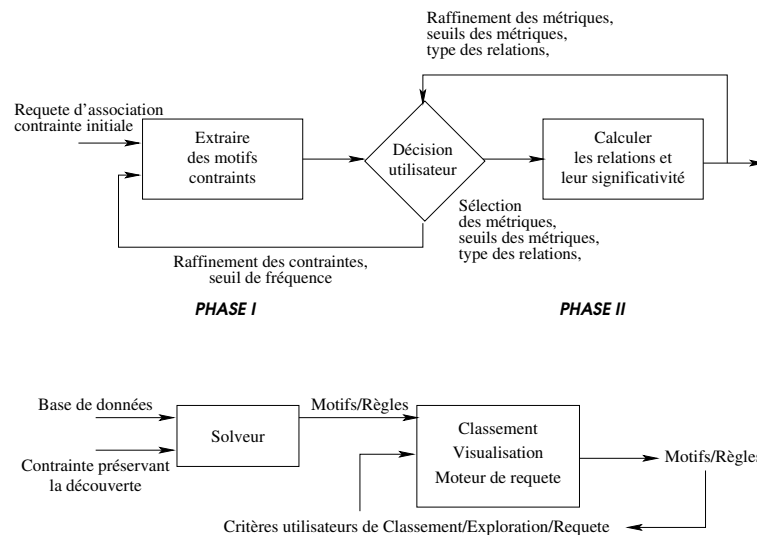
Raffinement des métriques,
seuils des métriques,
type des relations,

Requete d'association
contrainte initiale

Extraire
des motifs
contraints

Décision
utilisateur

Calculer
les relations et
leur significativité

Sélection
des métriques,
seuils des métriques,
type des relations,

Raffinement des contraintes,
seuil de fréquence

PHASE I

PHASE II

Base de données

Contrainte préservant
la découverte

Solveur

Motifs/Règles

Classement
Visualisation
Moteur de requete

Motifs/Règles

Critères utilisateurs de Classement/Exploration/Requete